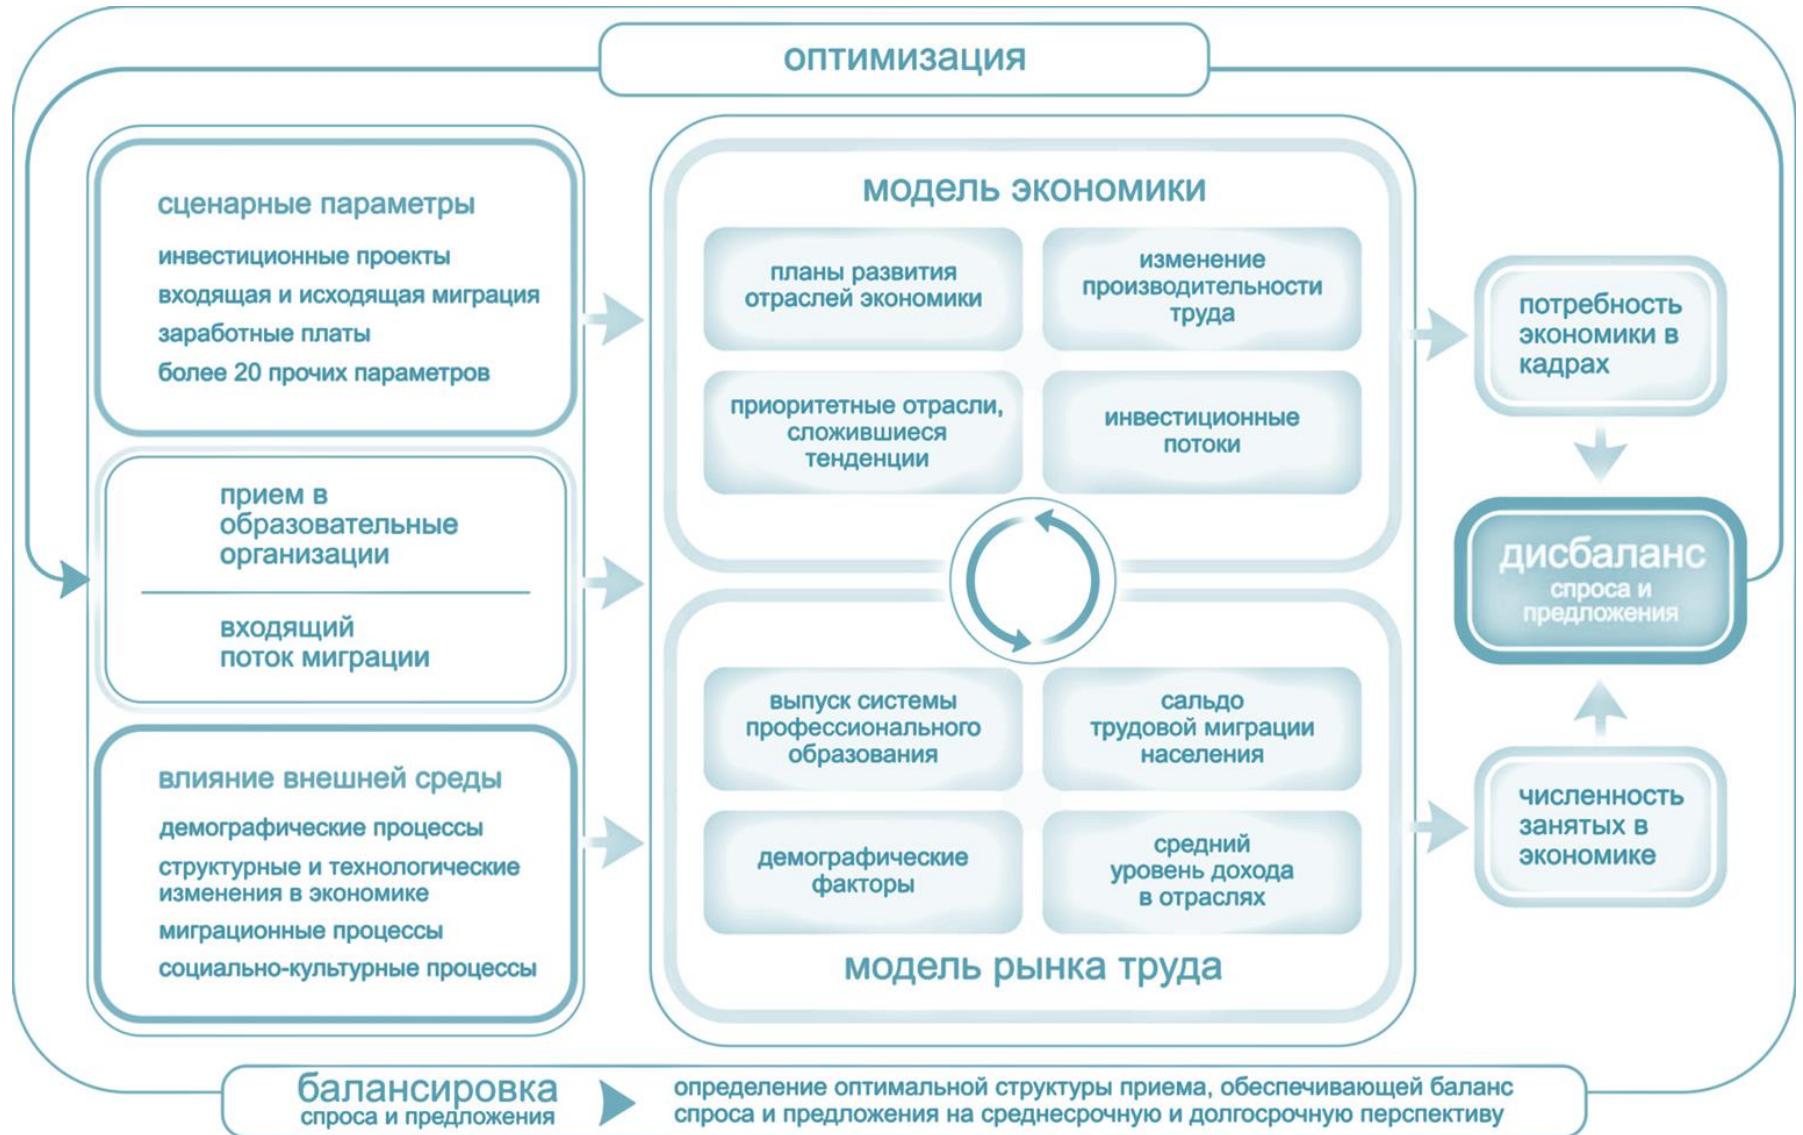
оптимизация

сценарные параметры
инвестиционные проекты
входящая и исходящая миграция
заработные платы
более 20 прочих параметров

прием в образовательные организации

входящий поток миграции

влияние внешней среды
демографические процессы
структурные и технологические изменения в экономике
миграционные процессы
социально-культурные процессы

модель экономики

планы развития отраслей экономики

изменение производительности труда

приоритетные отрасли, сложившиеся тенденции

инвестиционные потоки

выпуск системы профессионального образования

сальдо трудовой миграции населения

демографические факторы

средний уровень дохода в отраслях

модель рынка труда

потребность экономики в кадрах

дисбаланс
спроса и предложения

численность занятых в экономике

балансировка
спроса и предложения

определение оптимальной структуры приема, обеспечивающей баланс спроса и предложения на среднесрочную и долгосрочную перспективу